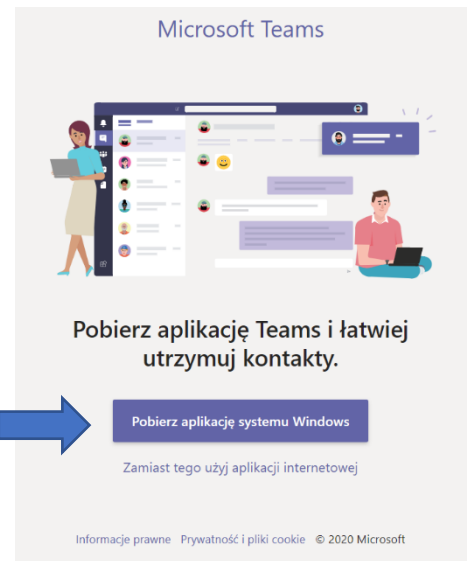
Microsoft Teams

Pobierz aplikację Teams i łatwiej utrzymuj kontakty.

Pobierz aplikację systemu Windows

Zamiast tego użyj aplikacji internetowej

Informacje prawne Prywatność i pliki cookie © 2020 Microsoft